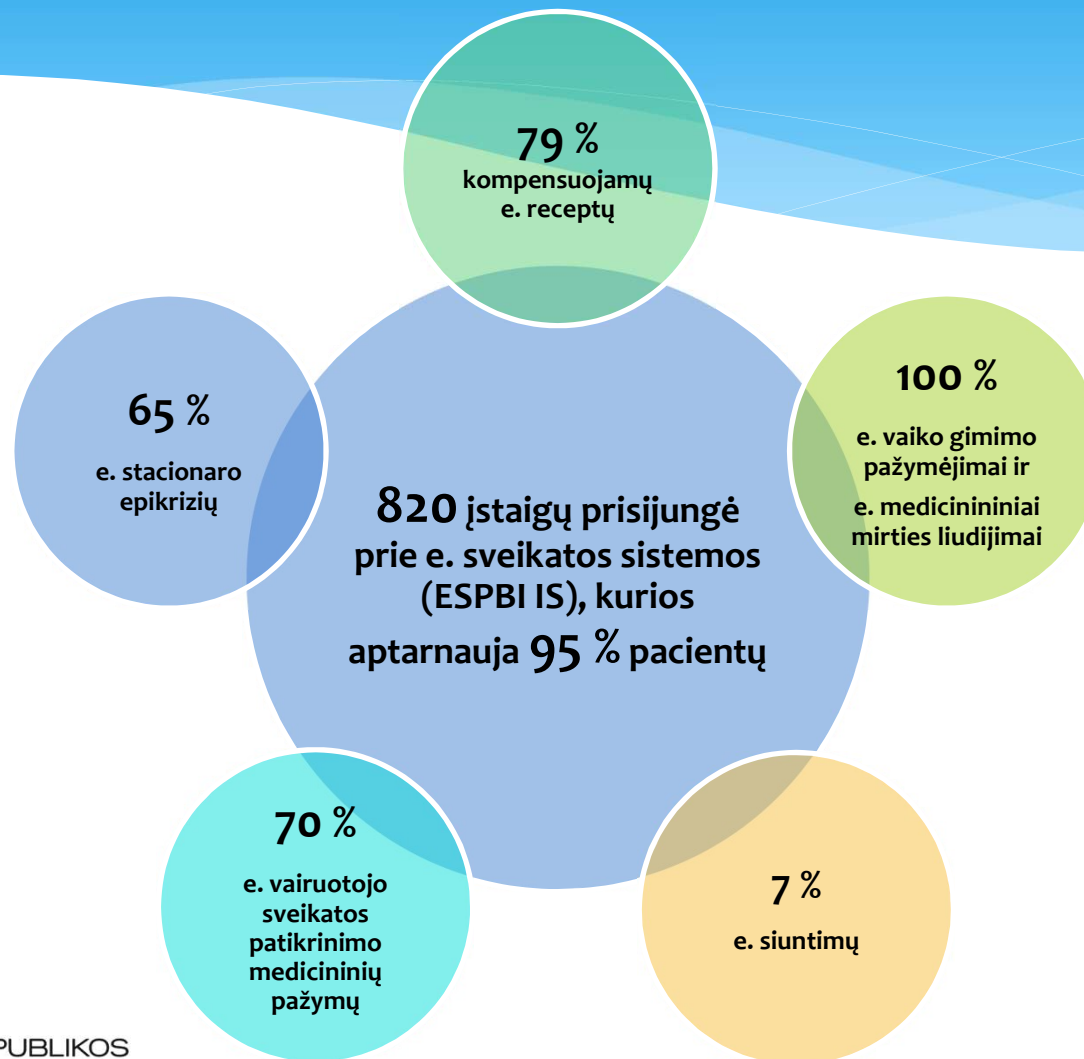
79 %
kompensuojamų e. receptų

65 %
e. stacionaro epikrizių

820 įstaigų prisijungė prie e. sveikatos sistemos (ESPBI IS), kurios aptarnauja 95 % pacientų

100 %
e. vaiko gimimo pažymėjimai ir
e. medicinininiai mirties liudijimai

70 %
e. vairuotojo sveikatos patikrinimo medicininių pažymų

7 %
e. siuntimų

PUBLIKOS